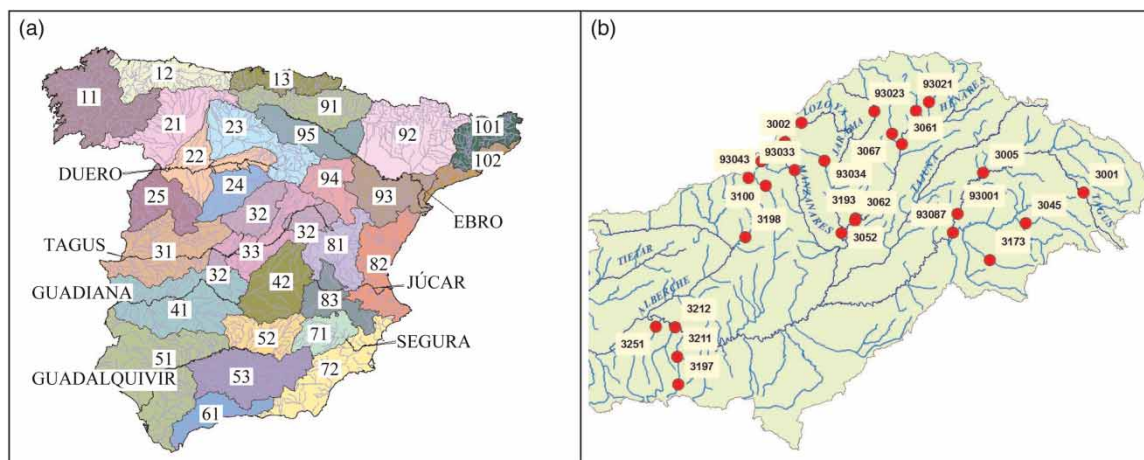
(a)

12
13
11
91
21
23
95
92
101
22
102
DUERO
24
94
93
25
32
EBRO
32
81
TAGUS
31
33
82
32
JÚCAR
42
GUADIANA
41
83
71
52
SEGURA
51
GUADALQUIVIR
53
72
61

(b)

93021
93023
LOZOYA
3061
3002
JARAMA
HENARES
3067
93043
93033
93034
3005
3001
TAJUÑA
3100
3193
3062
93001
3198
MANZANARES
93087
3045
3052
TAGUS
3173
TIETAR
ALBERCHE
3212
3251
3211
3197